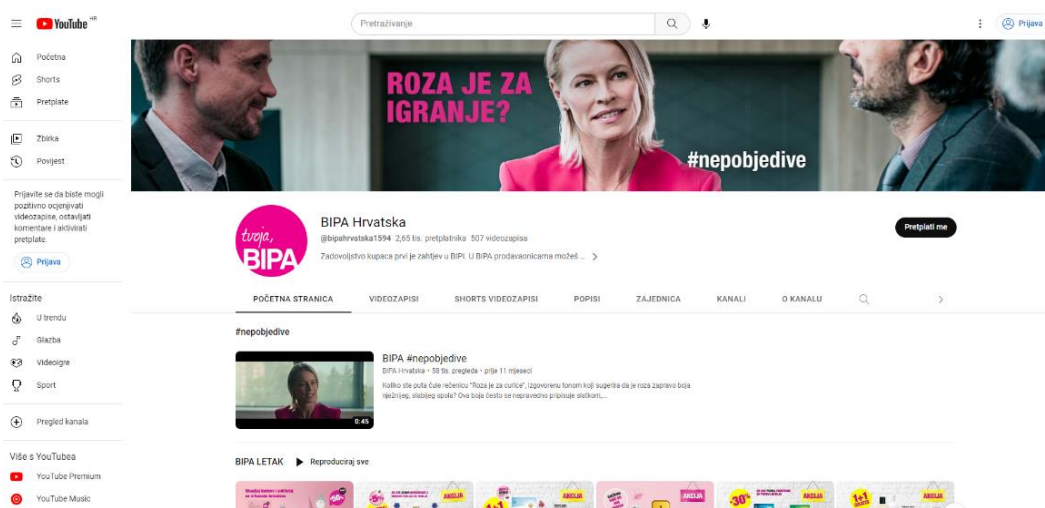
YouTube HR

Pretraživanje

Prijava

Početna
Shorts
Pretplate

Zbirka
Povijest

Prijavite se da biste mogli pozitivno ocjenjivati videozapise, ostavljati komentare i aktivirati pretplate.

Prijava

Istražite
U trendu
Glazba
Videoigre
Sport

Pregled kanala

Više s YouTubea
YouTube Premium
YouTube Music

ROZA JE ZA IGRANJE?

#nepobjedive

tvoja, BIPA

BIPA Hrvatska

@bipahrvatska1594 2,65 tis. pretplatnika 507 videozapisa

Zadovoljstvo kupaca prvi je zahtjev u BIPI. U BIPA prodavaonicama možeš ...

Pretplati me

POČETNA STRANICA VIDEOZAPISI SHORTS VIDEOZAPISI POPISI ZAJEDNICA KANALI O KANALU

#nepobjedive

BIPA #nepobjedive

BIPA Hrvatska • 59 tis. pregleda • prije 11 mjeseci

Koliko ste puta čule rečenicu "Roza je za curice". Izgovorenu tonom koji sugerira da je roza zapravo boja nježnijeg, slabijeg spola? Ova boja često se nepravedno pripisuje slatkom,...

0:45

BIPA LETAK Reproduciraj sve

AKCIJA AKCIJA AKCIJA -30% AKCIJA 1+1 AKCIJA